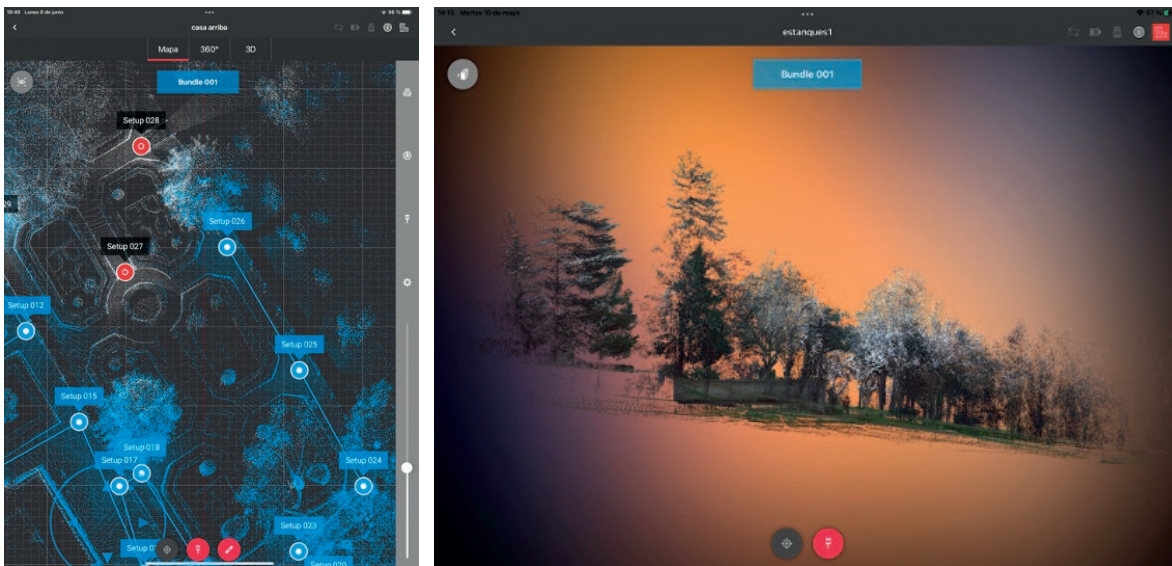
19:48 Lunes 6 de junio

casa arriba

Mapa

360°

3D

Bundle 001

Setup 028

29

Setup 026

Setup 027

Setup 012

Setup 025

Setup 015

Setup 018

Setup 017

Setup 024

Setup 023

Setup 0

Setup 020

14:15 Martes 10 de mayo

estanques1

Bundle 001